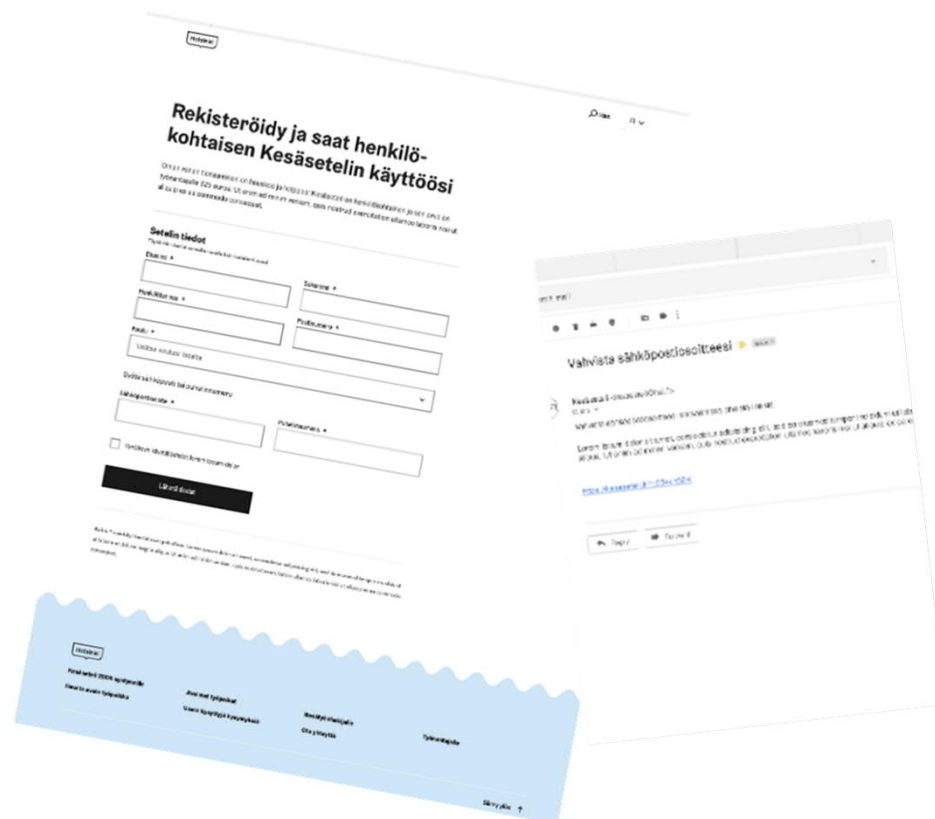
Helsinki

Rekisteröidy ja saat henkilökohtaisen Kesäsetelin käyttöösi

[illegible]

Setelin tiedot

Etunimi *

Sukunimi *

Henkilötunnus *

Postinumero *

Koulu *

Valitse koulusi listalta

Sähköpostiosoite *

Puhelinnumero *

Lähetä tiedot

Helsinki

Sivun alkuun

Vahvista sähköpostiosoitteesi

https://kesaseteli.fi/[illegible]

Reply

Forward